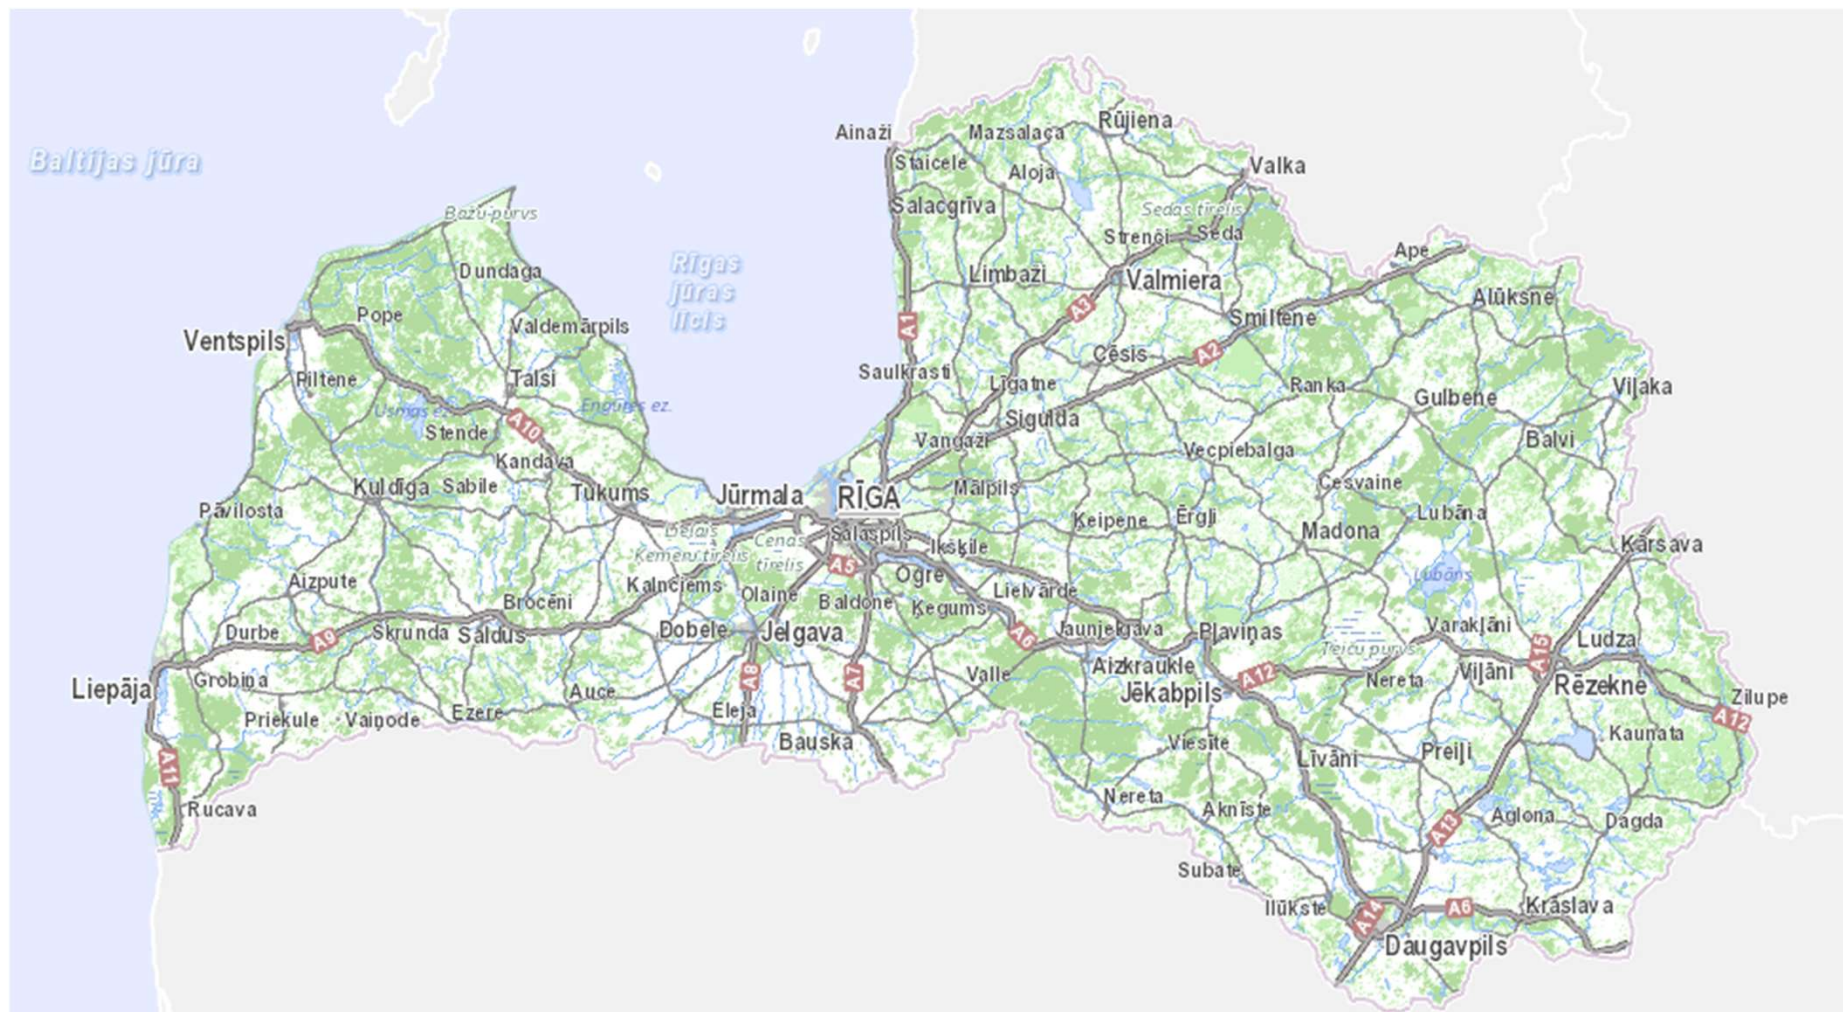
Baltijas jūra

Rīgas jūras līcis

Ainaži
Mazsalaca
Rūjiena
Staicele
Aloja
Valka
Salacgrīva
Sedas tīrelis
Strenči
Seda
Ape
Limbaži
Valmiera
A3
Alūksne
Smiltene
A1
Cēsis
A2
Saulkrasti
Līgatne
Ranka
Viļaka
Gulbene
Sigulda
Vangaži
Balvi
Vecpiebalga
Bažu purvs
Dundaga
Pope
Valdemārpils
Ventspils
Piltene
Talsi
Usmas ez.
Engures ez.
Stende
A10
Kandava
Kuldīga
Sabile
Tukums
Jūrmala
RĪGA
Mālpils
Cesvaine
Pāvilosta
Ķemeru tīrelis
Cenas tīrelis
Salaspils
Ikšķile
Keipene
Ērgļi
Madona
Lubāna
Kārsava
A5
Ogre
Lubāns
Aizpute
Kalnciems
Olaine
Baldone
Ķegums
Lielvārde
Brocēni
Durbe
A9
Skrunda
Saldus
Dobele
Jelgava
A6
Jaunjelgava
Pļaviņas
Teiču purvs
Varakļāni
A15
Ludza
Aizkraukle
Nereta
Viļāni
Liepāja
Grobiņa
A8
A7
Valle
Jēkabpils
A12
Rēzekne
Zilupe
Auce
Eleja
Priekule
Vaiņode
Ezere
Bauska
Viesīte
A12
A11
Līvāni
Preiļi
Kaunata
Nereta
Aknīste
Aglona
Dagda
Rucava
A13
Subate
Ilūkste
A14
A6
Krāslava
Daugavpils